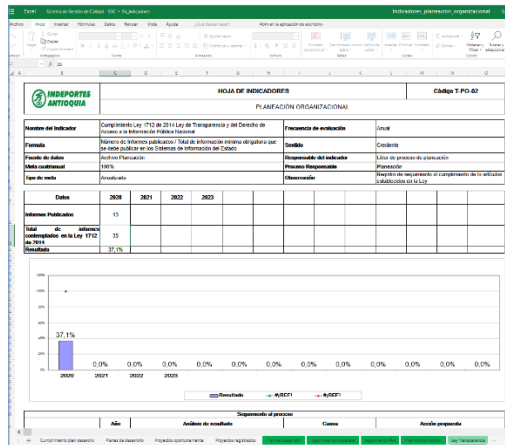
Excel    Sistema de Gestión de Calidad - SGC > Fijdindicadores    Indicadores_planeacion_organizacional

Archivo   Inicio   Insertar   Fórmulas   Datos   Revisar   Vista   Ayuda   ¿Qué desea hacer?   Abrir en la aplicación de escritorio

HOJA DE INDICADORES    Código T-PO-02

INDEPORTES ANTIOQUIA

PLANEACIÓN ORGANIZACIONAL

| Nombre del indicador | Cumplimiento Ley 1712 de 2014 Ley de Transparencia y del Derecho de Acceso a la Información Pública Nacional | Frecuencia de evaluación | Anual |
|---|---|---|---|
| Formula | Número de Informes publicados / Total de información mínima obligatoria que se debe publicar en los Sistemas de Información del Estado | Sentido | Creciente |
| Fuente de datos | Archivo Planeación | Responsable del indicador | Líder de proceso de planeación |
| Meta cuatrienal | 100% | Proceso Responsable | Planeación |
| Tipo de meta | Acumulado | Observación | Registro de seguimiento al cumplimiento de lo articulos establecidos en la Ley |

| Datos | 2020 | 2021 | 2022 | 2023 |
|---|---|---|---|---|
| Informes Publicados | 13 | | | |
| Total de informes contemplados en la Ley 1712 de 2014 | 35 | | | |
| Resultado | 37,1% | | | |

120%
100%
80%
60%
40%
20%
0%

37,1%   0,0%   0,0%   0,0%   0,0%   0,0%   0,0%   0,0%   0,0%   0,0%

2020   2021   2022   2023

Resultado   #¡REF!   #¡REF!

Seguimiento al proceso

Año   Análisis de resultado   Causa   Acción propuesta

Cumplimiento plan desarrollo   Planes de desarrollo   Proyectos oportunamente   Proyectos registrados   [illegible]   Seguimiento Proyectos   Seguimiento Plan   Plan Anticorrupción   Ley Transparencia